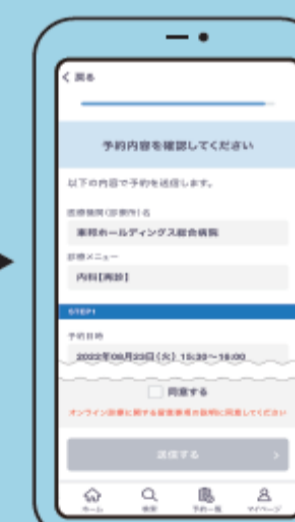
く 戻る

予約内容を確認してください

以下の内容で予約を送信します。

医療機関(診療所)名

東邦ホールディングス総合病院

診療メニュー

内科【再診】

STEP1

予約日時

2022年06月23日(火) 15:30～16:00

同意する

オンライン診療に関する留意事項の説明に同意してください

送信する

ホーム 検索 予約一覧 マイページ